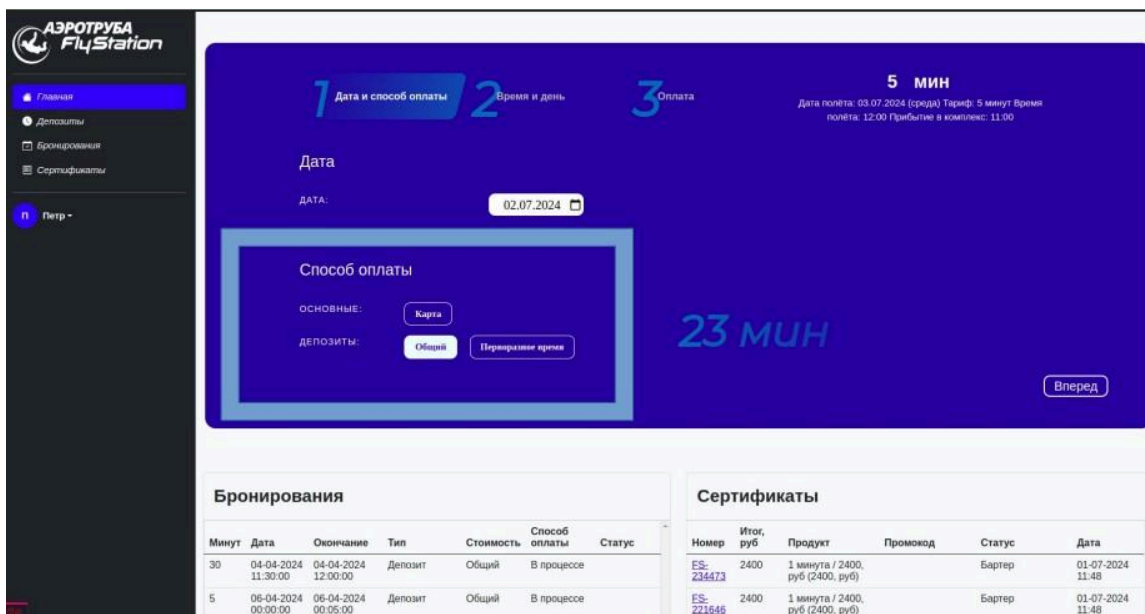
АЭРОТРУБА FlyStation

Главная
Депозиты
Бронирования
Сертификаты

П Петр

1 Дата и способ оплаты 2 Время и день 3 Оплата

5 мин
Дата полёта: 03.07.2024 (среда) Тариф: 5 минут Время полёта: 12:00 Прибытие в комплекс: 11:00

Дата
ДАТА: 02.07.2024

Способ оплаты
ОСНОВНЫЕ: Карта
ДЕПОЗИТЫ: Общий Первоначальное время

23 мин

Вперед

Бронирования

| Минут | Дата | Окончание | Тип | Стоимость | Способ оплаты | Статус |
|---|---|---|---|---|---|---|
| 30 | 04-04-2024 11:30:00 | 04-04-2024 12:00:00 | Депозит | Общий | В процессе | |
| 5 | 06-04-2024 00:00:00 | 06-04-2024 00:05:00 | Депозит | Общий | В процессе | |

Сертификаты

| Номер | Итог, руб | Продукт | Промокод | Статус | Дата |
|---|---|---|---|---|---|
| FS-234473 | 2400 | 1 минута / 2400, руб (2400, руб) | | Бартер | 01-07-2024 11:48 |
| FS-221646 | 2400 | 1 минута / 2400, руб (2400, руб) | | Бартер | 01-07-2024 11:48 |